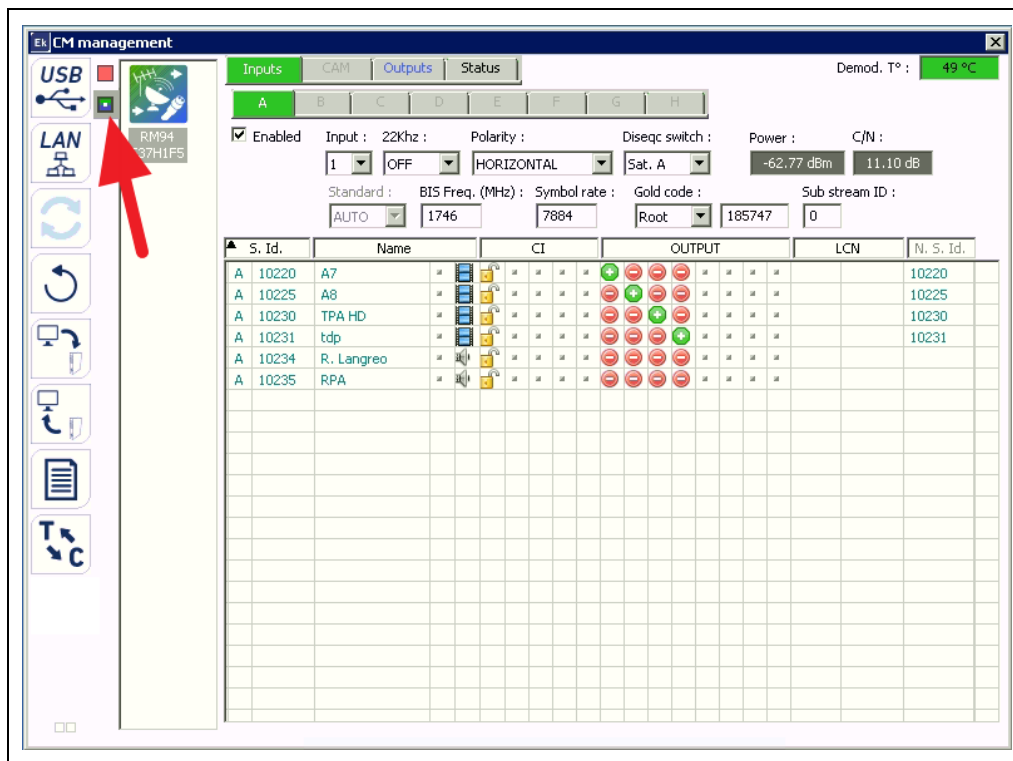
Ek CM management

USB

LAN

T C

RM94
37H1F5

Inputs | CAM | Outputs | Status

Demod. T° : 49 °C

A | B | C | D | E | F | G | H

☑ Enabled Input : 1 22Khz : OFF Polarity : HORIZONTAL Diseqc switch : Sat. A Power : -62.77 dBm C/N : 11.10 dB

Standard : AUTO BIS Freq. (MHz) : 1746 Symbol rate : 7884 Gold code : Root 185747 Sub stream ID : 0

| | S. Id. | Name | CI | OUTPUT | LCN | N. S. Id. |
|---|---|---|---|---|---|---|
| A | 10220 | A7 | | | | 10220 |
| A | 10225 | A8 | | | | 10225 |
| A | 10230 | TPA HD | | | | 10230 |
| A | 10231 | tdp | | | | 10231 |
| A | 10234 | R. Langreo | | | | |
| A | 10235 | RPA | | | | |